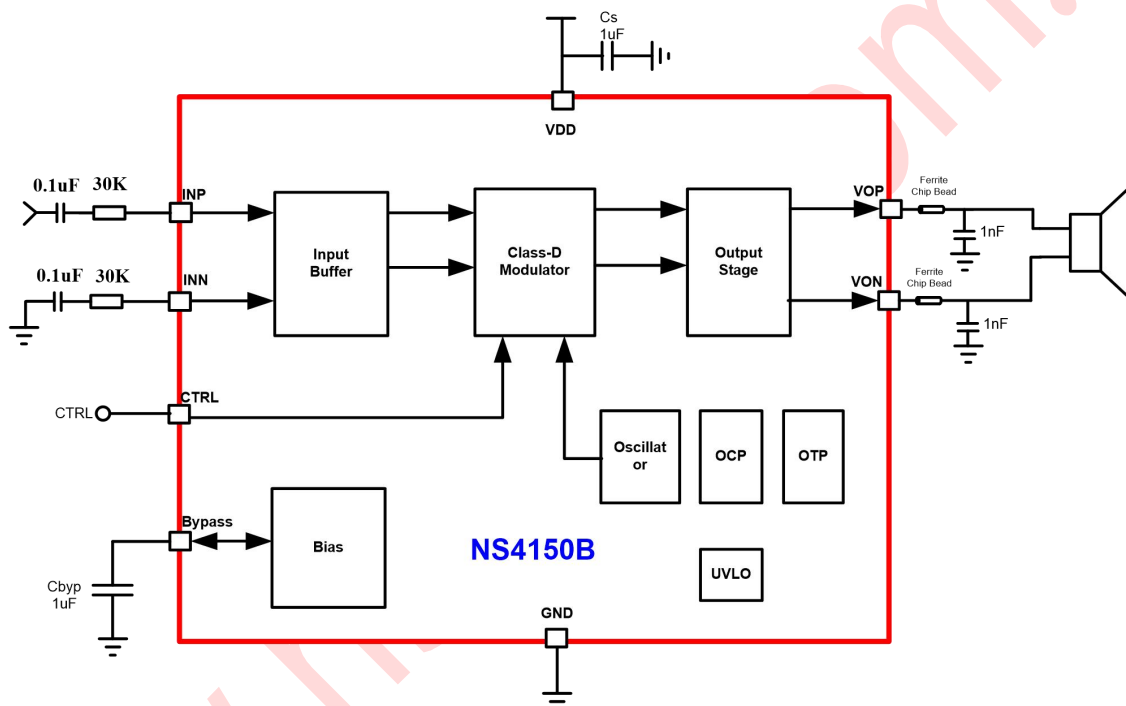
Cs
1uF

VDD

0.1uF 30K
INP

0.1uF 30K
INN

Input Buffer

Class-D Modulator

Output Stage

VOP
Ferrite Chip Bead
1nF

VON
Ferrite Chip Bead
1nF

CTRL
CTRL

Oscillat or

OCP

OTP

Bypass

Bias

NS4150B

UVLO

Cbyp
1uF

GND